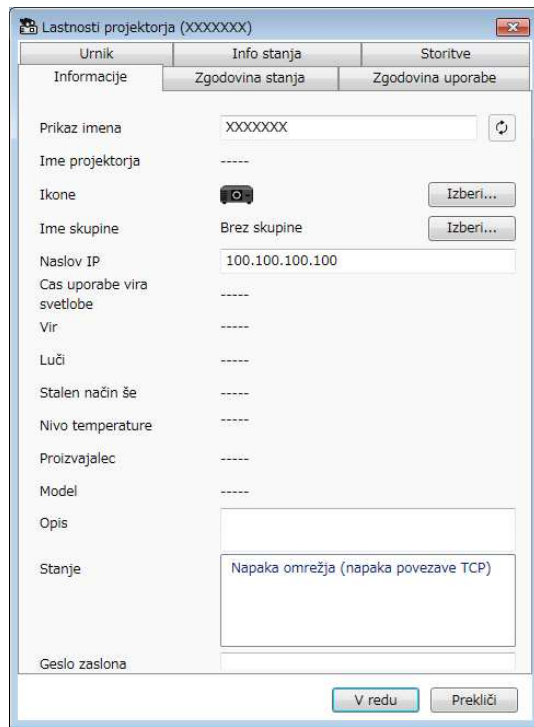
Lastnosti projektorja (XXXXXXX)

Urnik
Info stanja
Storitve
Informacije
Zgodovina stanja
Zgodovina uporabe

Prikaz imena XXXXXXX
Ime projektorja -----
Ikone Izberi...
Ime skupine Brez skupine Izberi...
Naslov IP 100.100.100.100
Cas uporabe vira svetlobe -----
Vir -----
Luči -----
Stalen način še -----
Nivo temperature -----
Proizvajalec -----
Model -----
Opis
Stanje Napaka omrežja (napaka povezave TCP)
Geslo zaslona

V redu
Prekliči